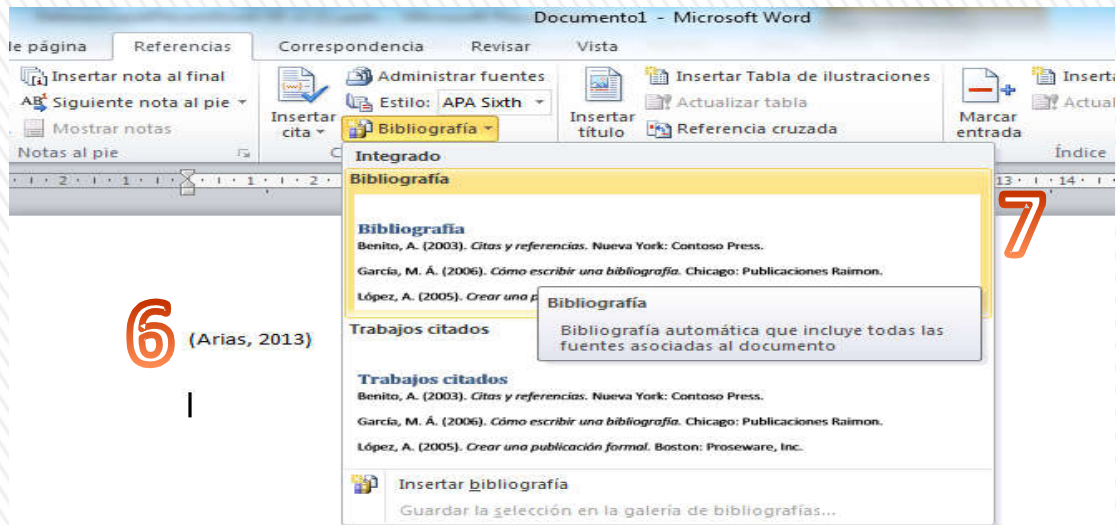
Documento1 - Microsoft Word

le página | Referencias | Correspondencia | Revisar | Vista

Insertar nota al final
Siguiente nota al pie
Mostrar notas
Notas al pie

Insertar cita

Administrar fuentes
Estilo: APA Sixth
Bibliografía

Insertar título

Insertar Tabla de ilustraciones
Actualizar tabla
Referencia cruzada

Marcar entrada

Inserta
Actual
Índice

Integrado

Bibliografía

Bibliografía
Benito, A. (2003). *Citas y referencias.* Nueva York: Contoso Press.
García, M. Á. (2006). *Cómo escribir una bibliografía.* Chicago: Publicaciones Raimon.
López, A. (2005). *Crear una p*

Bibliografía
Bibliografía automática que incluye todas las fuentes asociadas al documento

Trabajos citados

Trabajos citados
Benito, A. (2003). *Citas y referencias.* Nueva York: Contoso Press.
García, M. Á. (2006). *Cómo escribir una bibliografía.* Chicago: Publicaciones Raimon.
López, A. (2005). *Crear una publicación formal.* Boston: Proseware, Inc.

Insertar bibliografía
Guardar la selección en la galería de bibliografías...

6 (Arias, 2013)

7